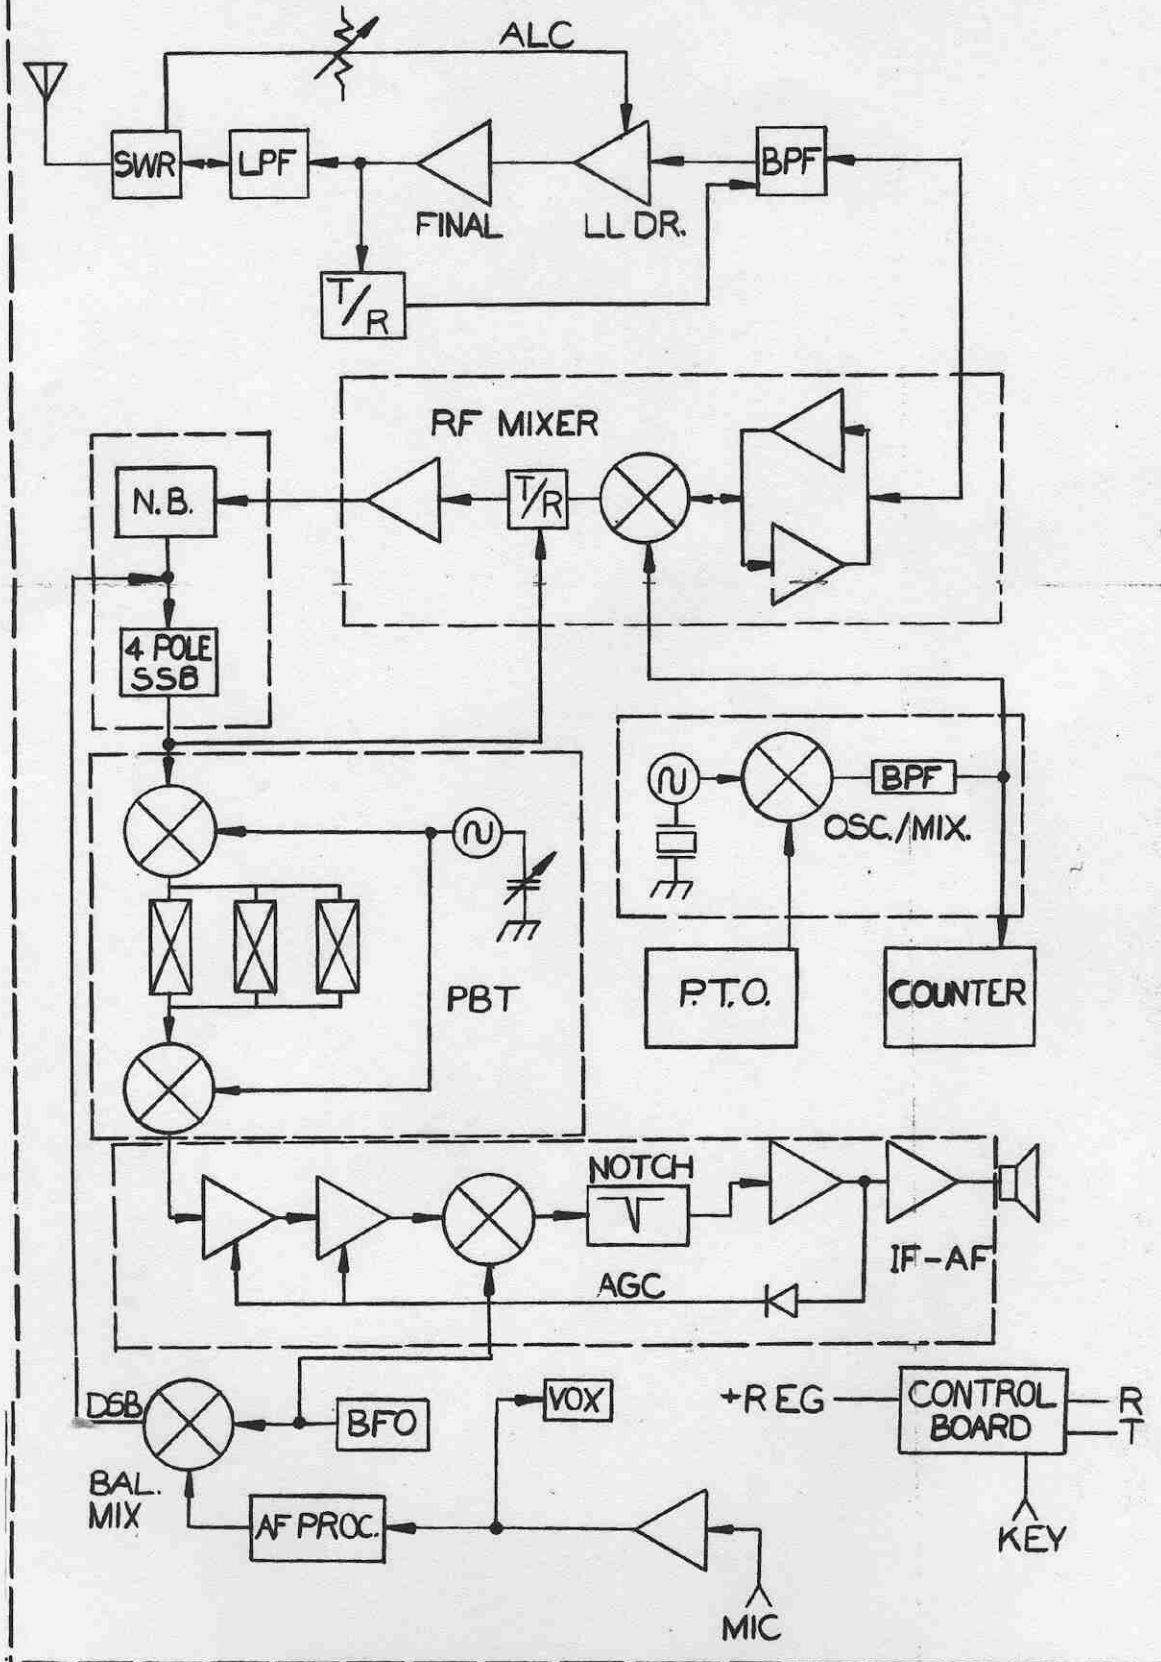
ALC

SWR

LPF

FINAL

LL DR.

BPF

T/R

RF MIXER

N.B.

T/R

4 POLE SSB

BPF

OSC./MIX.

PBT

P.T.O.

COUNTER

NOTCH

AGC

IF-AF

DSB

BFO

VOX

+REG

CONTROL BOARD

R

T

BAL. MIX

AF PROC.

KEY

MIC